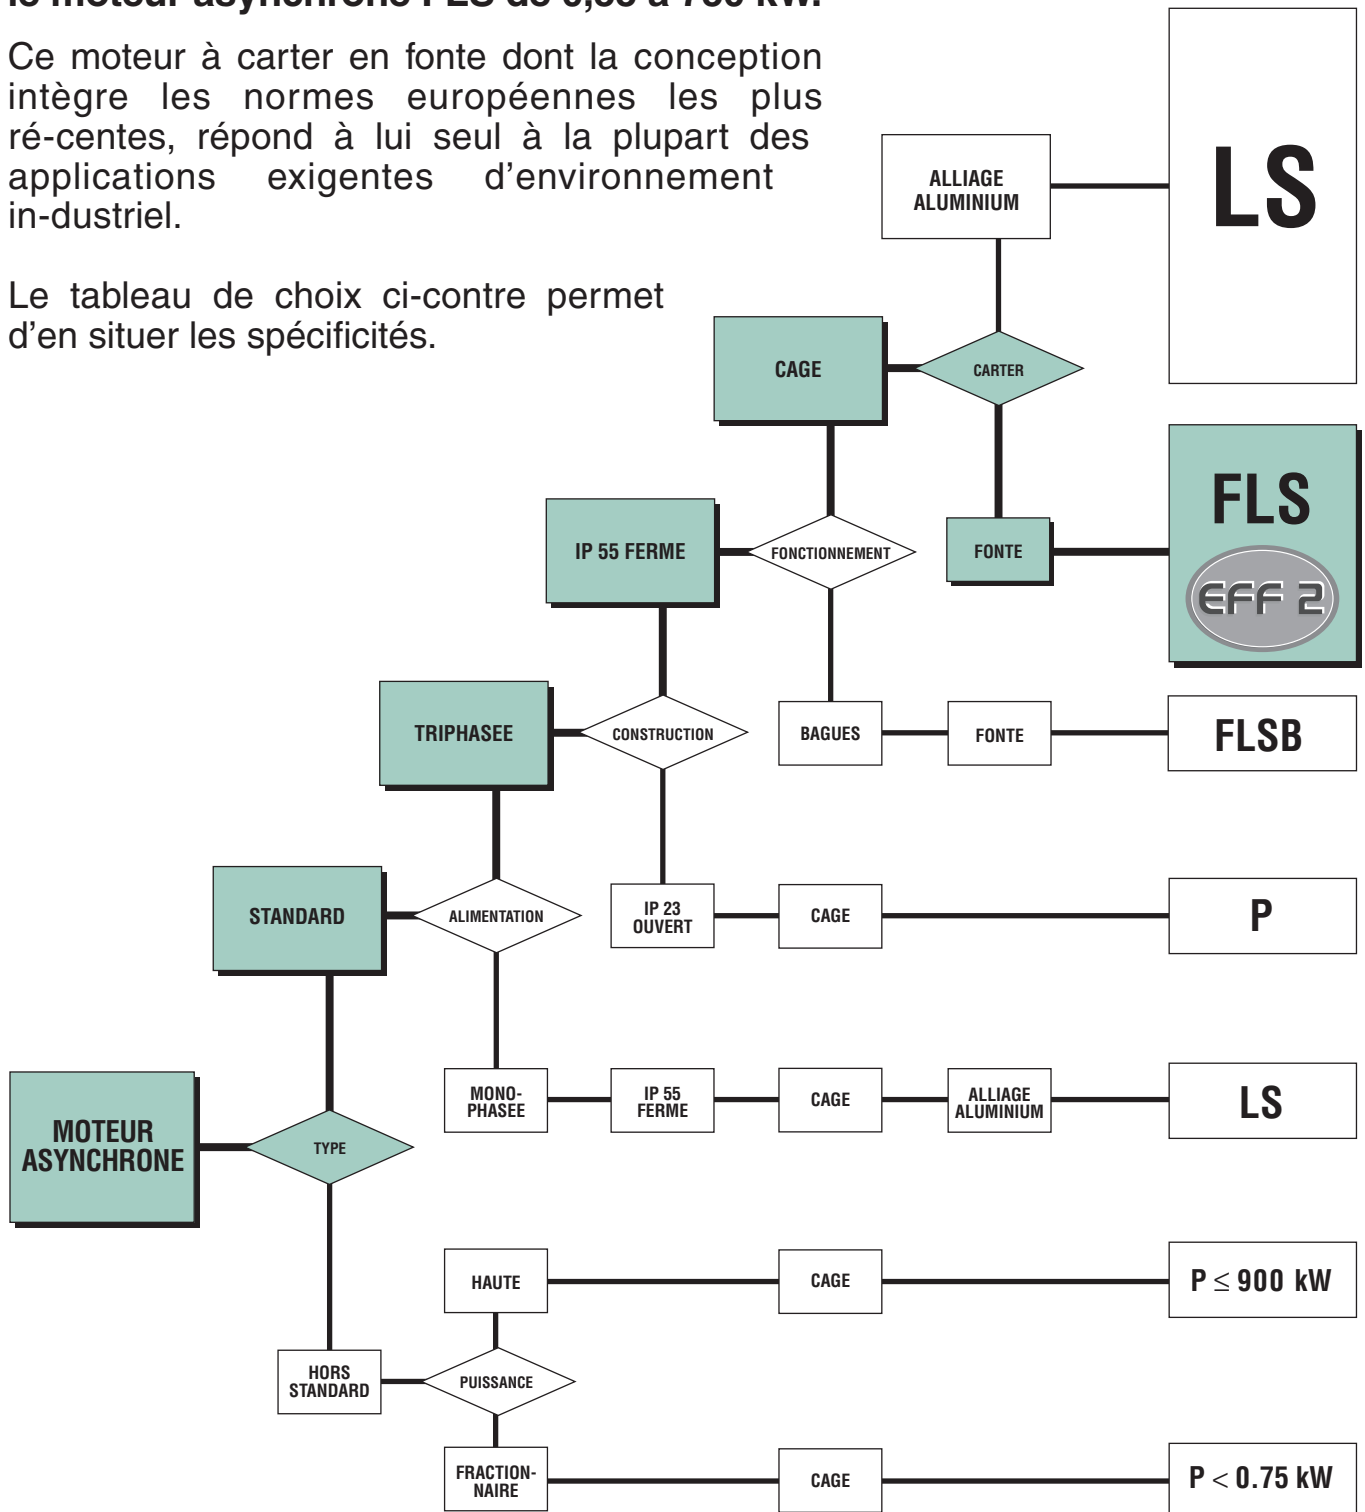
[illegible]

Ce moteur à carter en fonte dont la conception intègre les normes européennes les plus ré-centes, répond à lui seul à la plupart des applications exigentes d'environnement in-dustriel.

Le tableau de choix ci-contre permet d'en situer les spécificités.

ALLIAGE ALUMINIUM

LS

CAGE

CARTER

IP 55 FERME

FONCTIONNEMENT

FONTE

FLS

EFF 2

TRIPHASEE

CONSTRUCTION

BAGUES

FONTE

FLSB

STANDARD

ALIMENTATION

IP 23 OUVERT

CAGE

P

MONO-PHASEE

IP 55 FERME

CAGE

ALLIAGE ALUMINIUM

LS

MOTEUR ASYNCHRONE

TYPE

HAUTE

CAGE

$P \leq 900$ kW

HORS STANDARD

PUISSANCE

FRACTION-NAIRE

CAGE

$P < 0.75$ kW